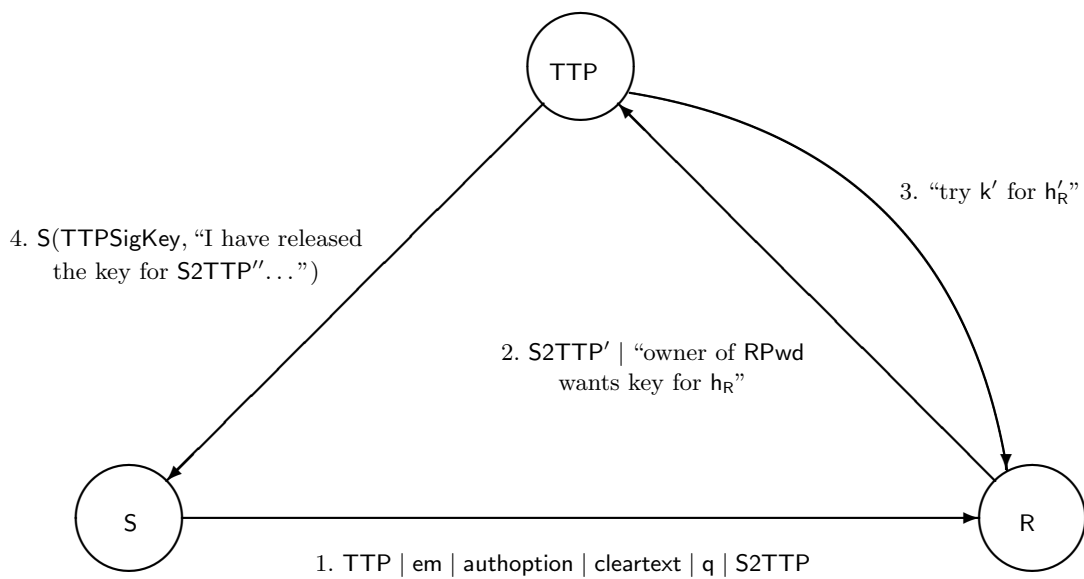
TTP

4. S(TTPSigKey, "I have released the key for S2TTP$''$. . . ")

3. "try k$'$ for h$'_R$"

2. S2TTP$'$ | "owner of RPwd wants key for h$_R$"

S

R

1. TTP | em | authoption | cleartext | q | S2TTP